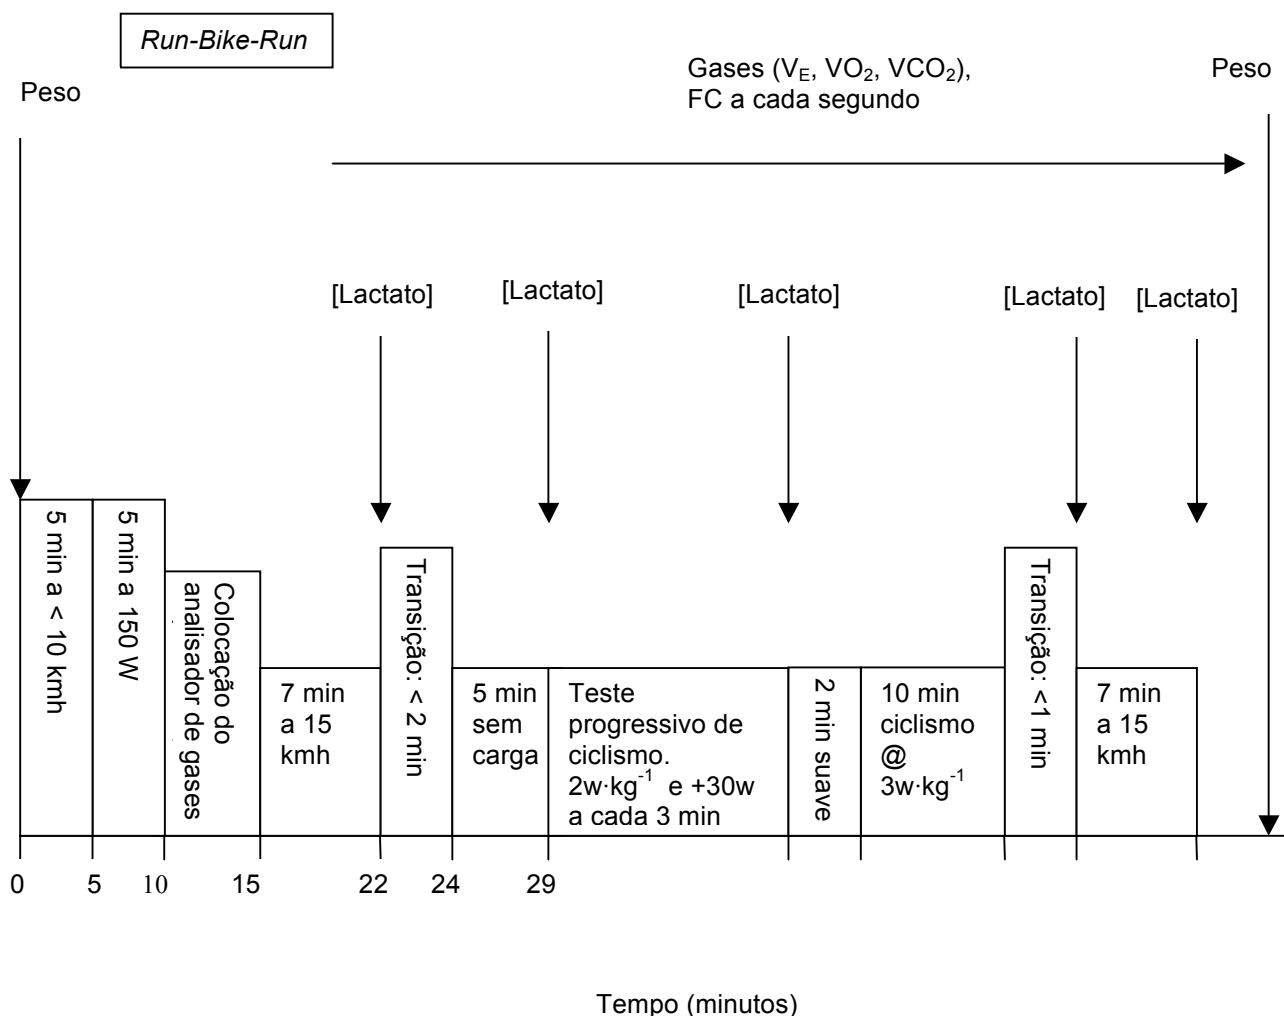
Run-Bike-Run

Peso

Gases ($V_E$, $VO_2$, $VCO_2$), FC a cada segundo

Peso

[Lactato]

[Lactato]

[Lactato]

[Lactato]

[Lactato]

5 min a < 10 kmh

5 min a 150 W

Colocação do analisador de gases

7 min a 15 kmh

Transição: < 2 min

5 min sem carga

Teste progressivo de ciclismo. $2w\cdot kg^{-1}$ e +30w a cada 3 min

2 min suave

10 min ciclismo @ $3w\cdot kg^{-1}$

Transição: <1 min

7 min a 15 kmh

0 5 10 15 22 24 29

Tempo (minutos)